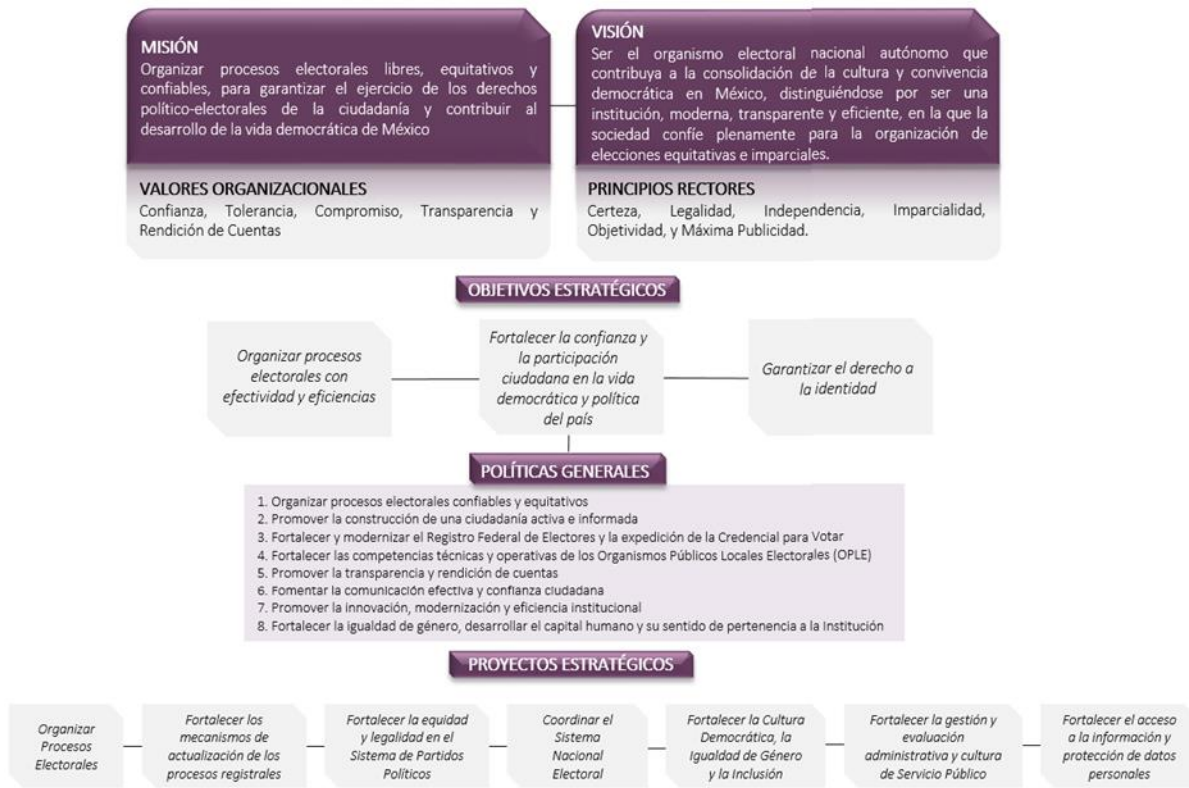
MISIÓN
Organizar procesos electorales libres, equitativos y confiables, para garantizar el ejercicio de los derechos político-electorales de la ciudadanía y contribuir al desarrollo de la vida democrática de México

VISIÓN
Ser el organismo electoral nacional autónomo que contribuya a la consolidación de la cultura y convivencia democrática en México, distinguiéndose por ser una institución, moderna, transparente y eficiente, en la que la sociedad confíe plenamente para la organización de elecciones equitativas e imparciales.

VALORES ORGANIZACIONALES
Confianza, Tolerancia, Compromiso, Transparencia y Rendición de Cuentas

PRINCIPIOS RECTORES
Certeza, Legalidad, Independencia, Imparcialidad, Objetividad, y Máxima Publicidad.

OBJETIVOS ESTRATÉGICOS

Organizar procesos electorales con efectividad y eficiencias

Fortalecer la confianza y la participación ciudadana en la vida democrática y política del país

Garantizar el derecho a la identidad

POLÍTICAS GENERALES

1. Organizar procesos electorales confiables y equitativos
2. Promover la construcción de una ciudadanía activa e informada
3. Fortalecer y modernizar el Registro Federal de Electores y la expedición de la Credencial para Votar
4. Fortalecer las competencias técnicas y operativas de los Organismos Públicos Locales Electorales (OPLE)
5. Promover la transparencia y rendición de cuentas
6. Fomentar la comunicación efectiva y confianza ciudadana
7. Promover la innovación, modernización y eficiencia institucional
8. Fortalecer la igualdad de género, desarrollar el capital humano y su sentido de pertenencia a la Institución

PROYECTOS ESTRATÉGICOS

Organizar Procesos Electorales

Fortalecer los mecanismos de actualización de los procesos registrales

Fortalecer la equidad y legalidad en el Sistema de Partidos Políticos

Coordinar el Sistema Nacional Electoral

Fortalecer la Cultura Democrática, la Igualdad de Género y la Inclusión

Fortalecer la gestión y evaluación administrativa y cultura de Servicio Público

Fortalecer el acceso a la información y protección de datos personales